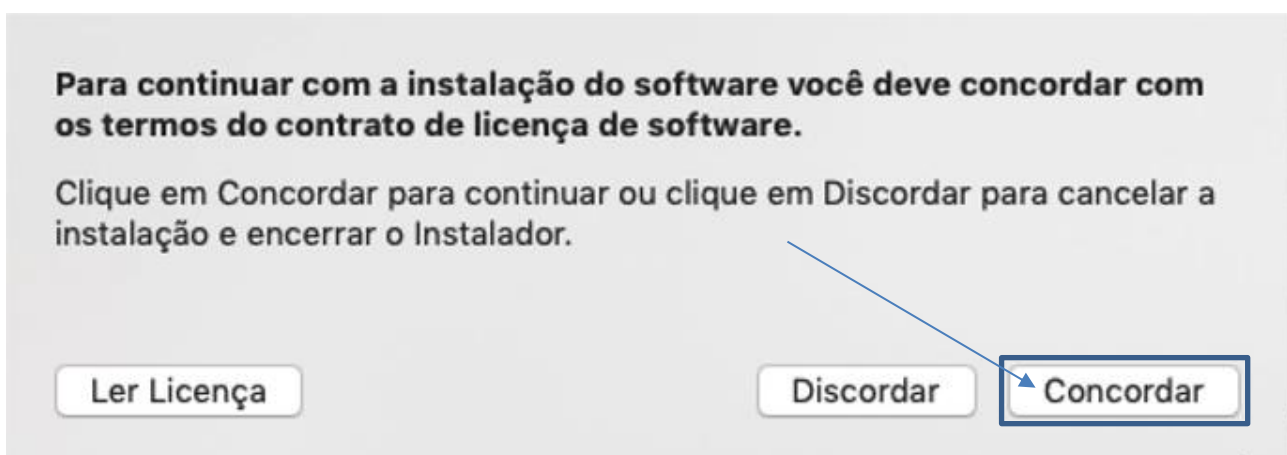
Para continuar com a instalação do software você deve concordar com os termos do contrato de licença de software.

Clique em Concordar para continuar ou clique em Discordar para cancelar a instalação e encerrar o Instalador.

Ler Licença

Discordar

Concordar